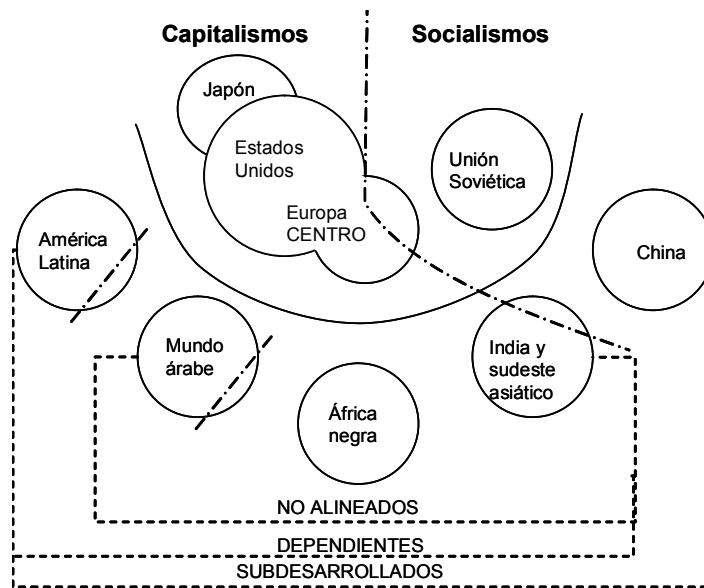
Capitalismos

Socialismos

Japón

Estados Unidos

Europa CENTRO

Unión Soviética

América Latina

China

Mundo árabe

India y sudeste asiático

África negra

NO ALINEADOS

DEPENDIENTES

SUBDESARROLLADOS